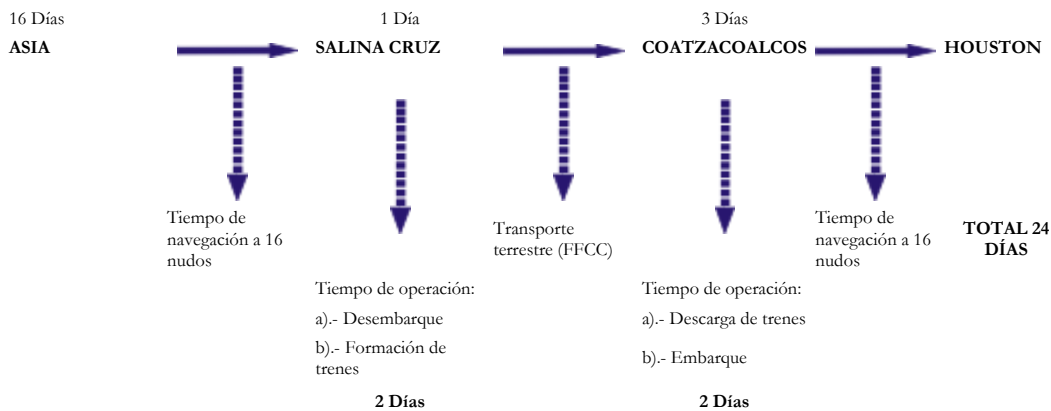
16 Días

1 Día

3 Días

ASIA

SALINA CRUZ

COATZACOALCOS

HOUSTON

Tiempo de navegación a 16 nudos

Tiempo de operación:

a).- Desembarque

b).- Formación de trenes

2 Días

Transporte terrestre (FFCC)

Tiempo de operación:

a).- Descarga de trenes

b).- Embarque

2 Días

Tiempo de navegación a 16 nudos

TOTAL 24 DÍAS